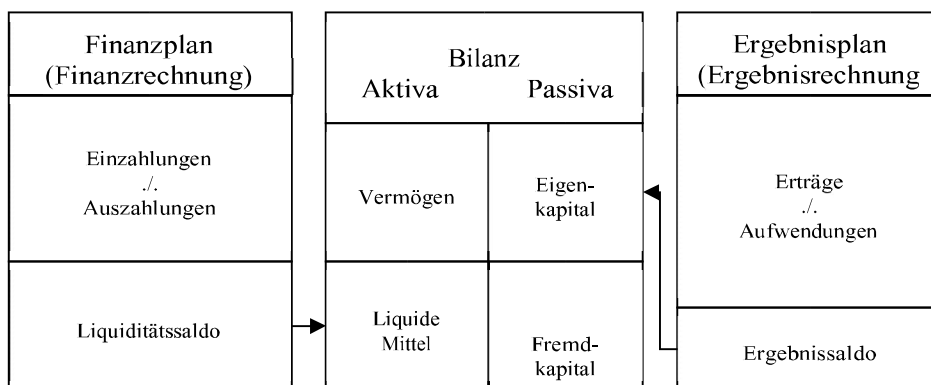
Finanzplan
(Finanzrechnung)

Einzahlungen
./.
Auszahlungen

Liquiditätssaldo

Bilanz
Aktiva Passiva

Vermögen

Eigenkapital

Liquide Mittel

Fremdkapital

Ergebnisplan
(Ergebnisrechnung

Erträge
./.
Aufwendungen

Ergebnissaldo